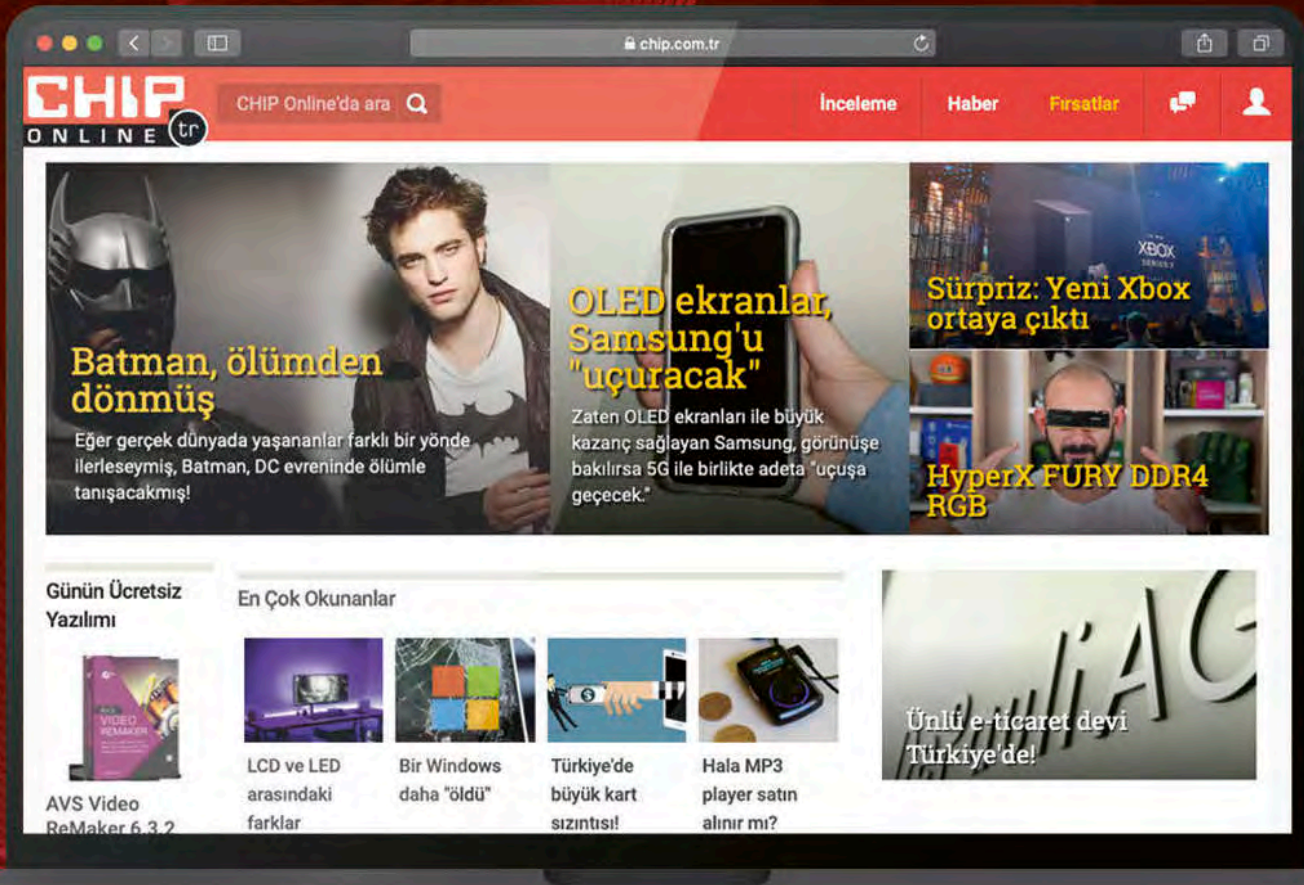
chip.com.tr

CHIP ONLINE tr

CHIP Online'da ara

İnceleme Haber Fırsatlar

Batman, ölümden dönmüş
Eğer gerçek dünyada yaşananlar farklı bir yönde ilerleseymiş, Batman, DC evreninde ölümle tanışacakmış!

OLED ekranlar, Samsung'u "uçuracak"
Zaten OLED ekranları ile büyük kazanç sağlayan Samsung, görünüşe bakılırsa 5G ile birlikte adeta "uçuşa geçecek."

XBOX
Sürpriz: Yeni Xbox ortaya çıktı

HyperX FURY DDR4 RGB

Günün Ücretsiz Yazılımı

AVS VIDEO REMAKER

AVS Video ReMaker 6.3.2

En Çok Okunanlar

LCD ve LED arasındaki farklar

Bir Windows daha "öldü"

Türkiye'de büyük kart sızıntısı!

Hala MP3 player satın alınır mı?

Ünlü e-ticaret devi Türkiye'de!